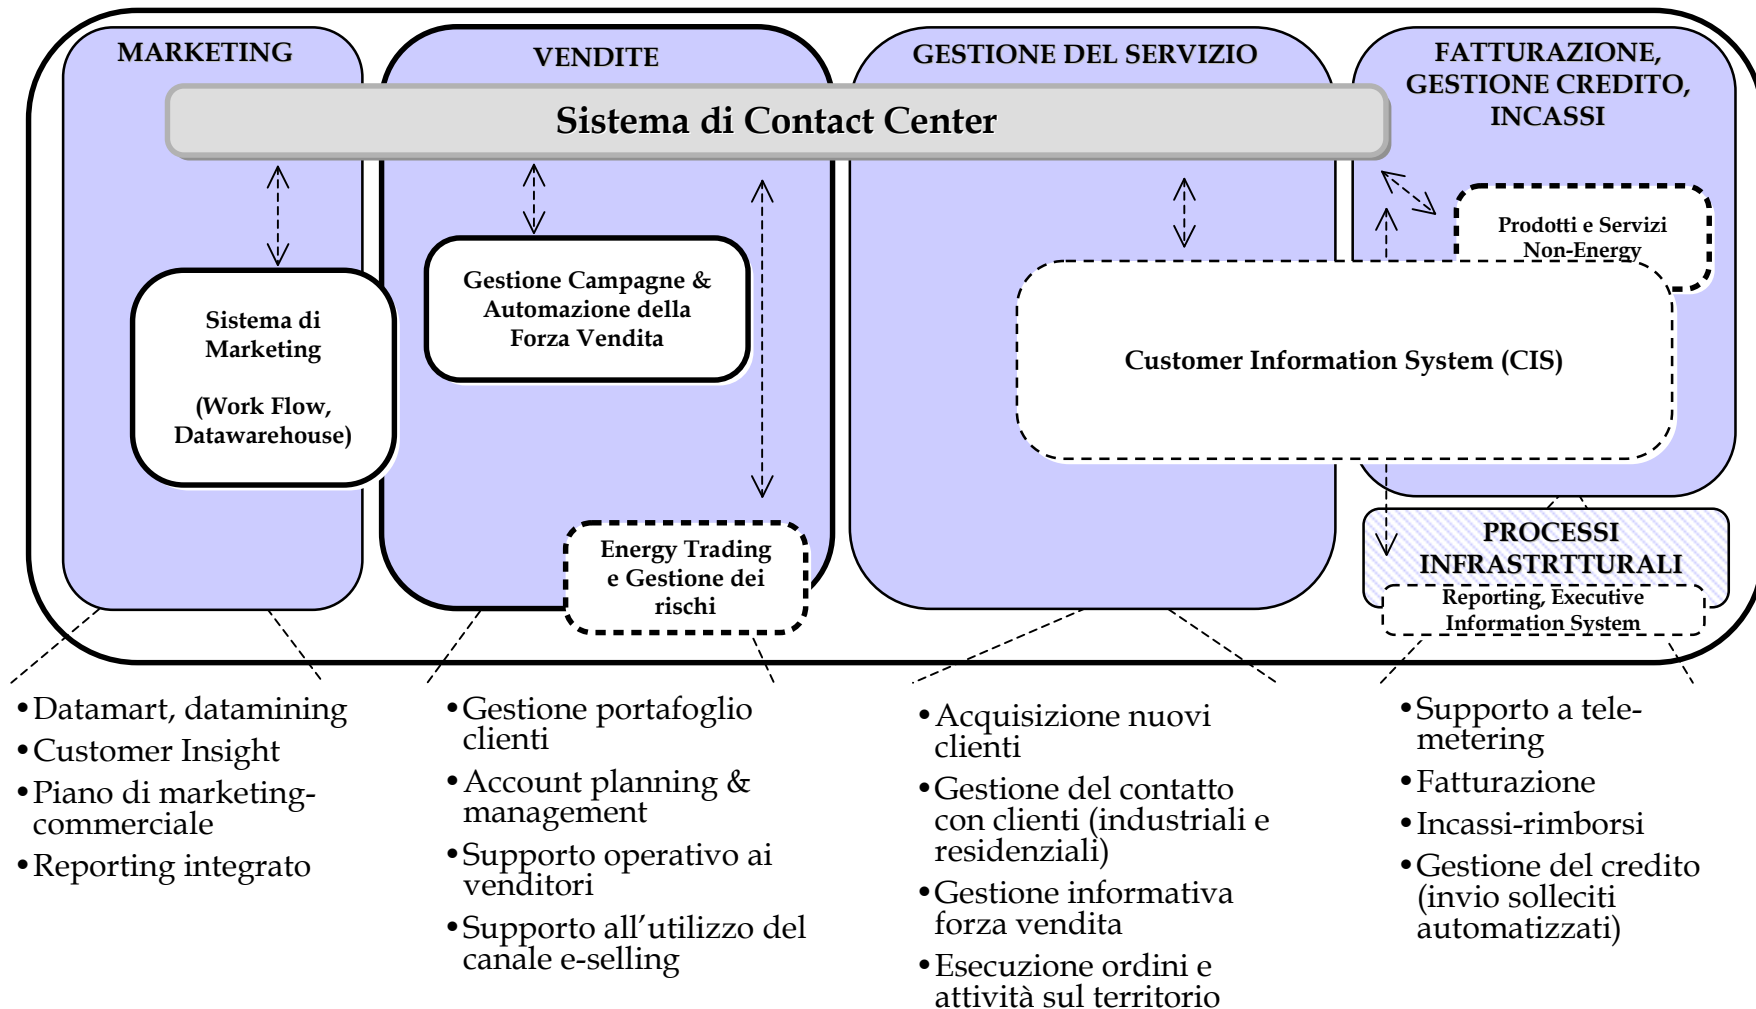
MARKETING

VENDITE

GESTIONE DEL SERVIZIO

FATTURAZIONE, GESTIONE CREDITO, INCASSI

Sistema di Contact Center

Sistema di Marketing

(Work Flow, Datawarehouse)

Gestione Campagne & Automazione della Forza Vendita

Prodotti e Servizi Non-Energy

Customer Information System (CIS)

Energy Trading e Gestione dei rischi

PROCESSI INFRASTRTTURALI

Reporting, Executive Information System

•Datamart, datamining
•Customer Insight
•Piano di marketing-commerciale
•Reporting integrato

•Gestione portafoglio clienti
•Account planning & management
•Supporto operativo ai venditori
•Supporto all'utilizzo del canale e-selling

•Acquisizione nuovi clienti
•Gestione del contatto con clienti (industriali e residenziali)
•Gestione informativa forza vendita
•Esecuzione ordini e attività sul territorio

•Supporto a tele-metering
•Fatturazione
•Incassi-rimborsi
•Gestione del credito (invio solleciti automatizzati)